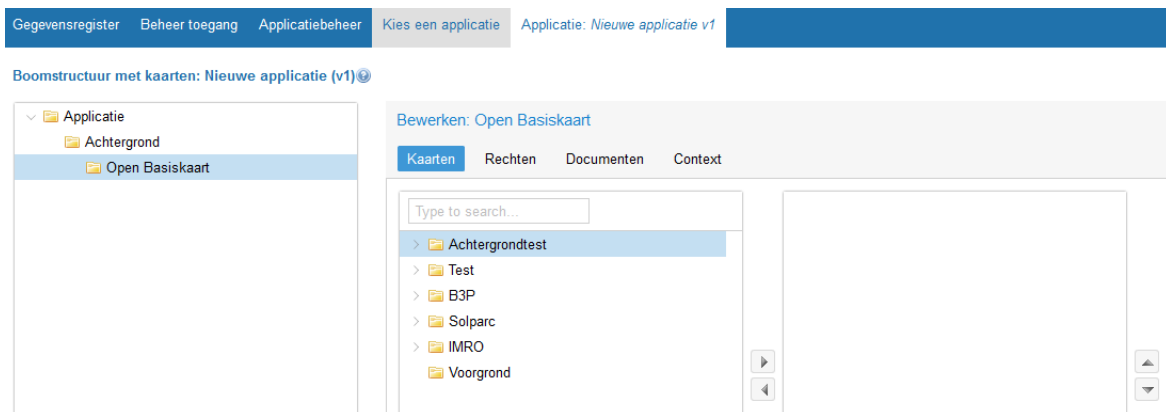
Gegevensregister Beheer toegang Applicatiebeheer Kies een applicatie Applicatie: *Nieuwe applicatie v1*

Boomstructuur met kaarten: Nieuwe applicatie (v1)

Applicatie
Achtergrond
Open Basiskaart

Bewerken: Open Basiskaart

Kaarten Rechten Documenten Context

Type to search...

Achtergrondtest
Test
B3P
Solparc
IMRO
Voorgrond